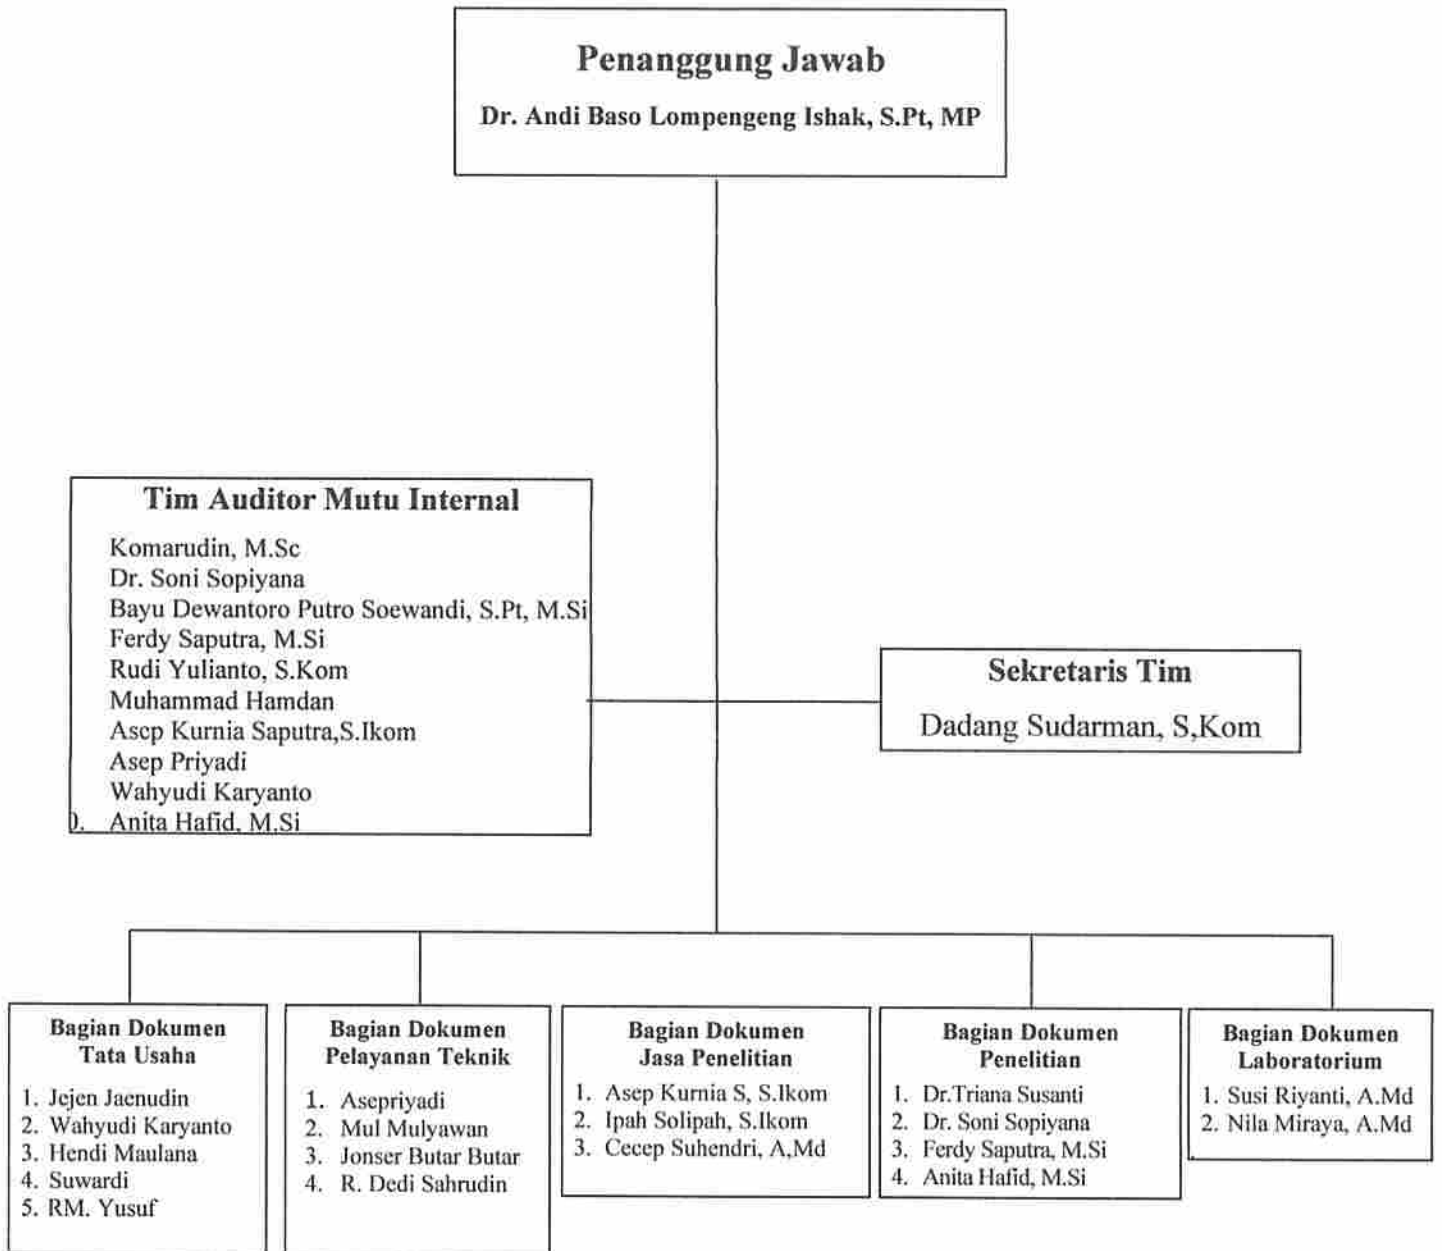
Penanggung Jawab
Dr. Andi Baso Lompengeng Ishak, S.Pt, MP

Tim Auditor Mutu Internal
Komarudin, M.Sc
Dr. Soni Sopiyana
Bayu Dewantoro Putro Soewandi, S.Pt, M.Si
Ferdy Saputra, M.Si
Rudi Yulianto, S.Kom
Muhammad Hamdan
Asep Kurnia Saputra,S.Ikom
Asep Priyadi
Wahyudi Karyanto
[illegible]). Anita Hafid, M.Si

Sekretaris Tim
Dadang Sudarman, S,Kom

Bagian Dokumen Tata Usaha
1. Jejen Jaenudin
2. Wahyudi Karyanto
3. Hendi Maulana
4. Suwardi
5. RM. Yusuf

Bagian Dokumen Pelayanan Teknik
1. Asepriyadi
2. Mul Mulyawan
3. Jonser Butar Butar
4. R. Dedi Sahrudin

Bagian Dokumen Jasa Penelitian
1. Asep Kurnia S, S.Ikom
2. Ipah Solipah, S.Ikom
3. Cecep Suhendri, A,Md

Bagian Dokumen Penelitian
1. Dr.Triana Susanti
2. Dr. Soni Sopiyana
3. Ferdy Saputra, M.Si
4. Anita Hafid, M.Si

Bagian Dokumen Laboratorium
1. Susi Riyanti, A.Md
2. Nila Miraya, A.Md